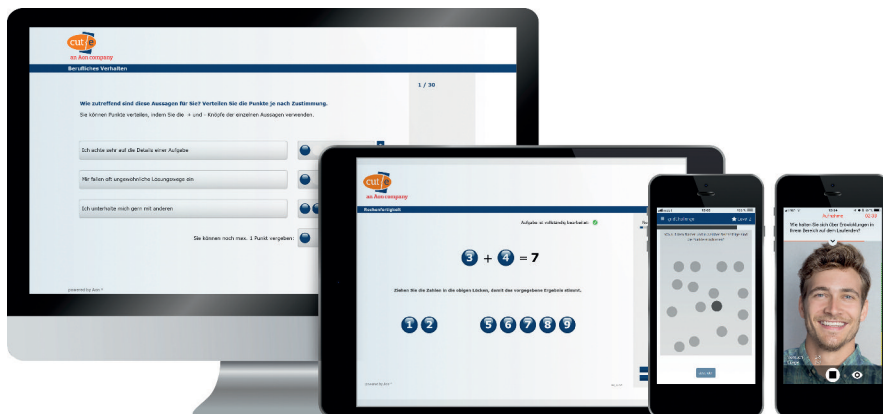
cut-e
an Aon company

Berufliches Verhalten

1 / 30

Wie zutreffend sind diese Aussagen für Sie? Verteilen Sie die Punkte je nach Zustimmung.

Sie können Punkte verteilen, indem Sie die + und - Knöpfe der einzelnen Aussagen verwenden.

Ich achte sehr auf die Details einer Aufgabe

Mir fallen oft ungewöhnliche Lösungswege ein

Ich unterhalte mich gern mit anderen

Sie können noch max. 1 Punkt vergeben:

powered by Aon

cut-e
an Aon company

Rechenfertigkeit

Aufgabe ist vollständig bearbeitet

3 + 4 = 7

Ziehen Sie die Zahlen in die obigen Lücken, damit das vorgegebene Ergebnis entsteht.

1 2 5 6 7 8 9

Level 2

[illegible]

Aufnahme

Wie halten Sie sich über Entwicklungen in Ihrem Bereich auf dem Laufenden?